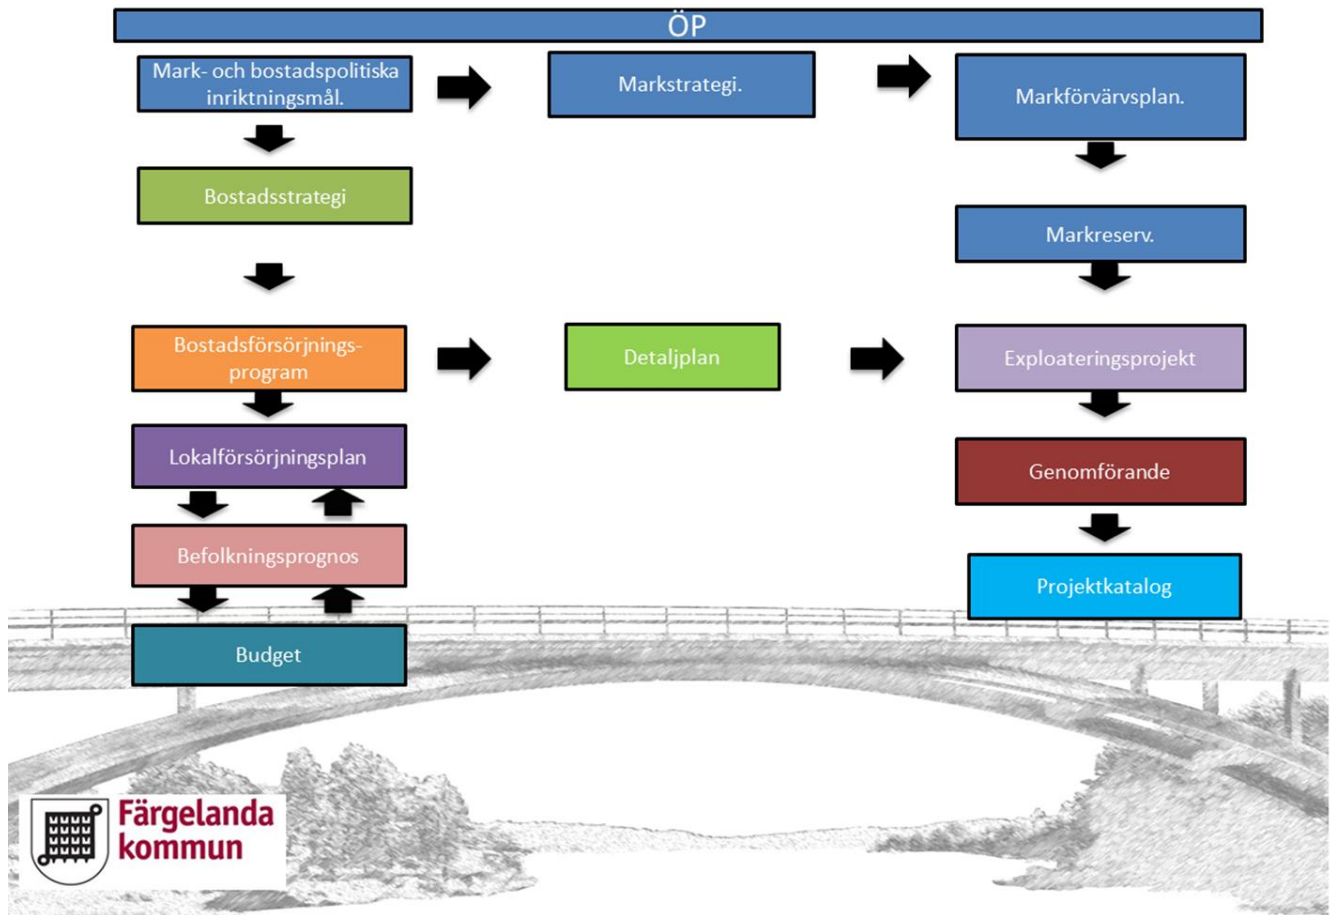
ÖP

Mark- och bostadspolitiska inriktningsmål.

Markstrategi.

Markförvärvsplan.

Bostadsstrategi

Markreserv.

Bostadsförsörjningsprogram

Detaljplan

Exploateringsprojekt

Lokalförsörjningsplan

Genomförande

Befolkningsprognos

Projektkatalog

Budget

Färgelanda kommun